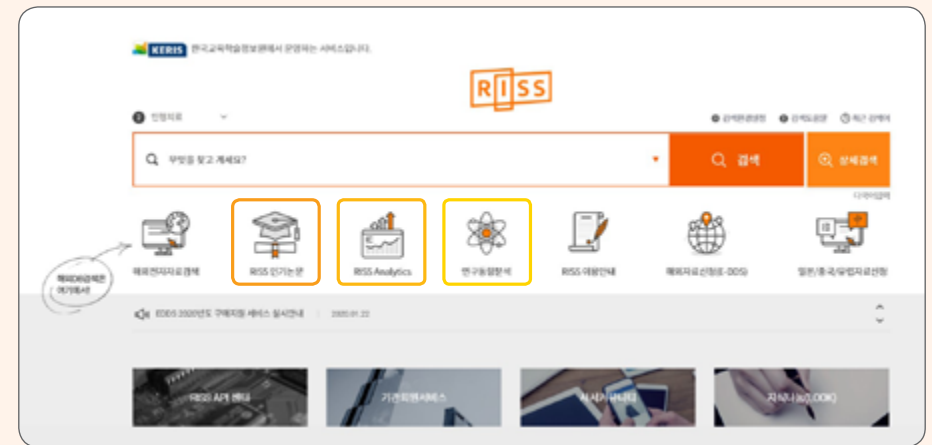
KERIS 한국교육학술정보원에서 운영하는 서비스입니다.

RISS

인명피로

검색환경설정 검색도움말 최근 검색어

무엇을 찾고 계세요?

검색

상세검색

다국어입력

해외DB검색은 여기에서

해외전자자료검색

RISS 인기논문

RISS Analytics

연구동향분석

RISS 이용안내

해외자료신청(E-DDS)

일본/중국/유럽자료신청

EDDS 2020년도 구매지원 서비스 실시안내 | 2020.01.22

RISS API 센터

기관회원서비스

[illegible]

지식나눔(LOOK)